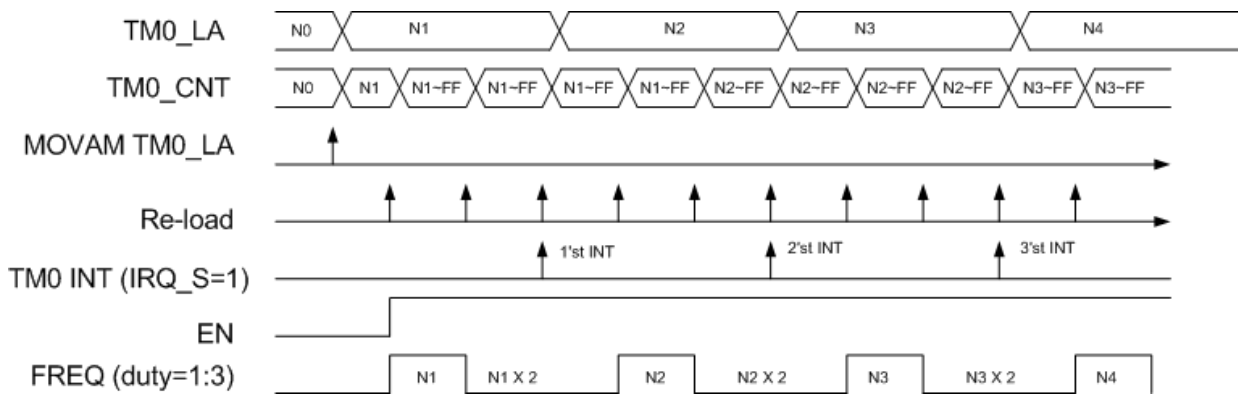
TM0_LA
N0 N1 N2 N3 N4

TM0_CNT
N0 N1 N1~FF N1~FF N1~FF N1~FF N2~FF N2~FF N2~FF N2~FF N3~FF N3~FF

MOVAM TM0_LA

Re-load

1'st INT 2'st INT 3'st INT

TM0 INT (IRQ_S=1)

EN

FREQ (duty=1:3)
N1 N1 X 2 N2 N2 X 2 N3 N3 X 2 N4